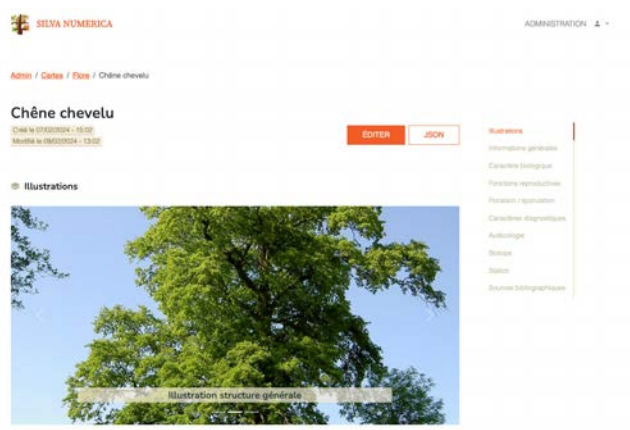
SILVA NUMERICA

ADMINISTRATION

Admin / Cartes / Flore / Chêne chevelu

Chêne chevelu

Créé le 07/02/2024 - 15:02
Modifié le 09/02/2024 - 13:02

ÉDITER
JSON

Illustrations

Illustration structure générale

Illustrations
Informations générales
Caractère biologique
Fonctions reproductrices
Floraison / épuration
Caractères diagnostiques
Autécologie
Biotope
Station
Sources bibliographiques